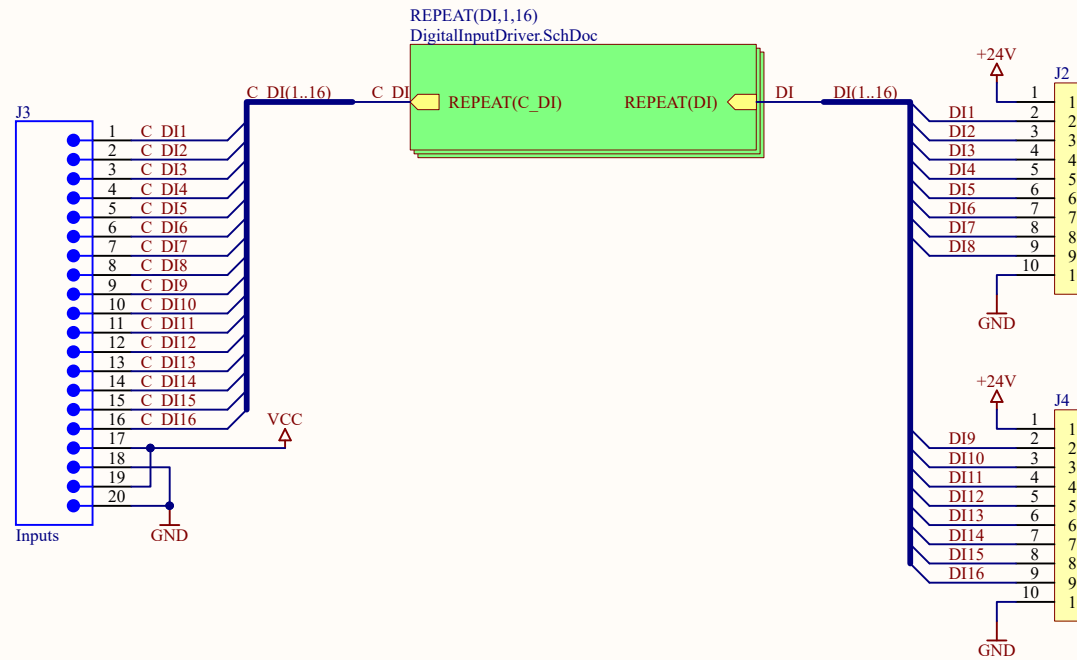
REPEAT(DI,1,16)
DigitalInputDriver.SchDoc

C_DI(1..16)
C_DI
REPEAT(C_DI)
REPEAT(DI)
DI
DI(1..16)

J3
1 C_DI1
2 C_DI2
3 C_DI3
4 C_DI4
5 C_DI5
6 C_DI6
7 C_DI7
8 C_DI8
9 C_DI9
10 C_DI10
11 C_DI11
12 C_DI12
13 C_DI13
14 C_DI14
15 C_DI15
16 C_DI16
17
18
19
20
Inputs
VCC
GND

+24V
J2
1
DI1 2
DI2 3
DI3 4
DI4 5
DI5 6
DI6 7
DI7 8
DI8 9
10
GND
1
2
3
4
5
6
7
8
9
1

+24V
J4
1
DI9 2
DI10 3
DI11 4
DI12 5
DI13 6
DI14 7
DI15 8
DI16 9
10
GND
1
2
3
4
5
6
7
8
9
1